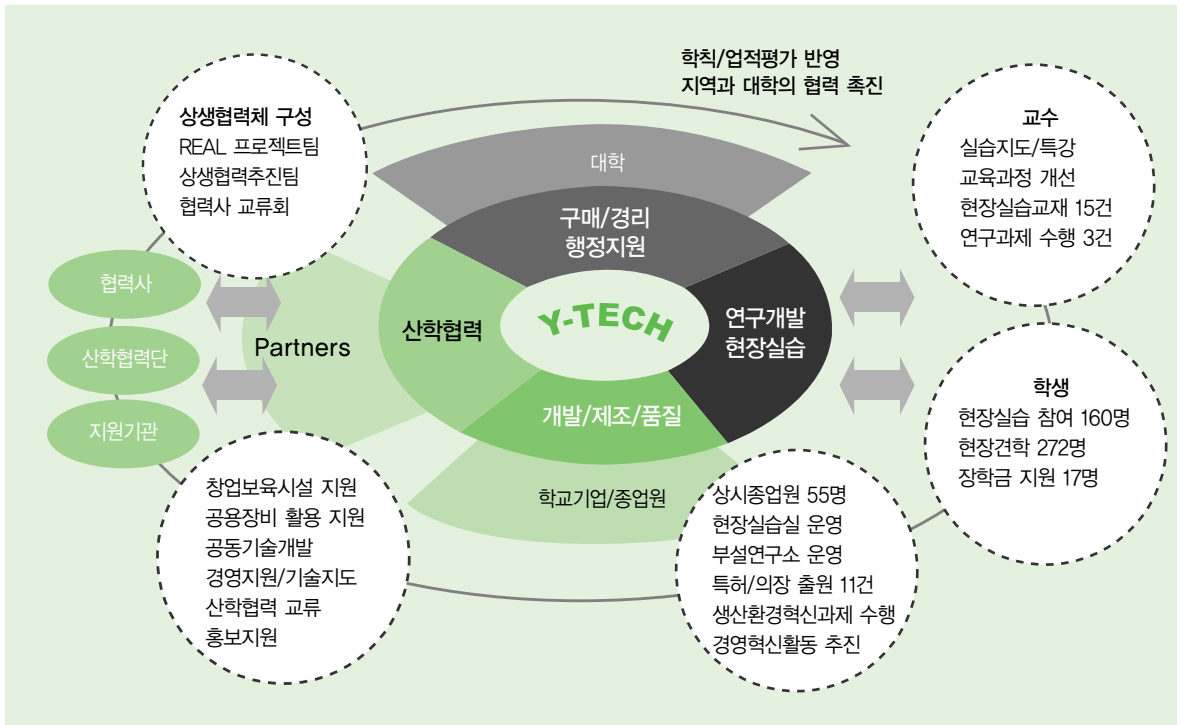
학칙/업적평가 반영
지역과 대학의 협력 촉진

상생협력체 구성
REAL 프로젝트팀
상생협력추진팀
협력사 교류회

대학

구매/경리
행정지원

교수
실습지도/특강
교육과정 개선
현장실습교재 15건
연구과제 수행 3건

협력사

산학협력단

지원기관

Partners

산학협력

Y-TECH

연구개발
현장실습

개발/제조/품질

학생
현장실습 참여 160명
현장견학 272명
장학금 지원 17명

학교기업/종업원

창업보육시설 지원
공용장비 활용 지원
공동기술개발
경영지원/기술지도
산학협력 교류
홍보지원

상시종업원 55명
현장실습실 운영
부설연구소 운영
특허/의장 출원 11건
생산환경혁신과제 수행
경영혁신활동 추진